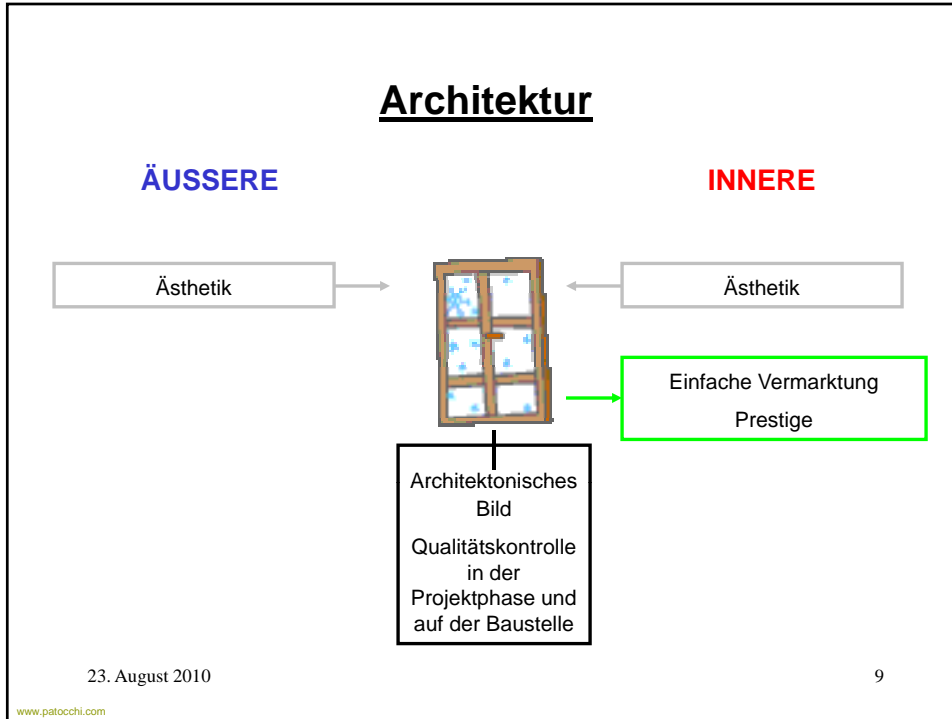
Architektur

ÄUSSERE

INNERE

Ästhetik

Ästhetik

Einfache Vermarktung

Prestige

Architektonisches Bild

Qualitätskontrolle in der Projektphase und auf der Baustelle

23. August 2010

9

www.patocchi.com